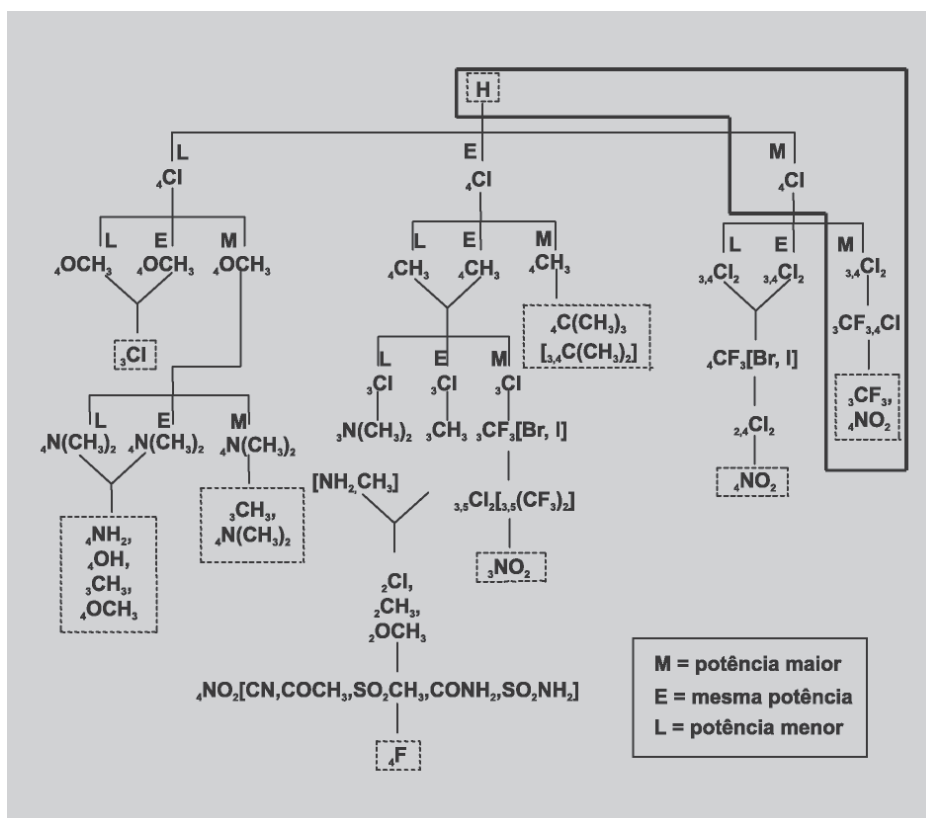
H

L
$_4$Cl

L $_4$OCH$_3$
E $_4$OCH$_3$
M $_4$OCH$_3$

$_3$Cl

L $_4$N(CH$_3$)$_2$
E $_4$N(CH$_3$)$_2$
M $_4$N(CH$_3$)$_2$

$_4$NH$_2$, $_4$OH, $_3$CH$_3$, $_4$OCH$_3$

$_3$CH$_3$, $_4$N(CH$_3$)$_2$

E
$_4$Cl

L $_4$CH$_3$
E $_4$CH$_3$
M $_4$CH$_3$

$_4$C(CH$_3$)$_3$ [$_{3,4}$C(CH$_3$)$_2$]

L $_3$Cl
$_3$N(CH$_3$)$_2$

E $_3$Cl
$_3$CH$_3$

M $_3$Cl
$_3$CF$_3$[Br, I]

[NH$_2$,CH$_3$]

$_2$Cl, $_2$CH$_3$, $_2$OCH$_3$

$_4$NO$_2$[CN,COCH$_3$,SO$_2$CH$_3$,CONH$_2$,SO$_2$NH$_2$]

$_4$F

$_{3,5}$Cl$_2$[$_{3,5}$(CF$_3$)$_2$]

$_3$NO$_2$

M
$_4$Cl

L $_{3,4}$Cl$_2$
E $_{3,4}$Cl$_2$

$_4$CF$_3$[Br, I]

$_{2,4}$Cl$_2$

$_4$NO$_2$

M $_{3,4}$Cl$_2$

$_3$CF$_3$$_4$Cl

$_3$CF$_3$, $_4$NO$_2$

M = potência maior
E = mesma potência
L = potência menor